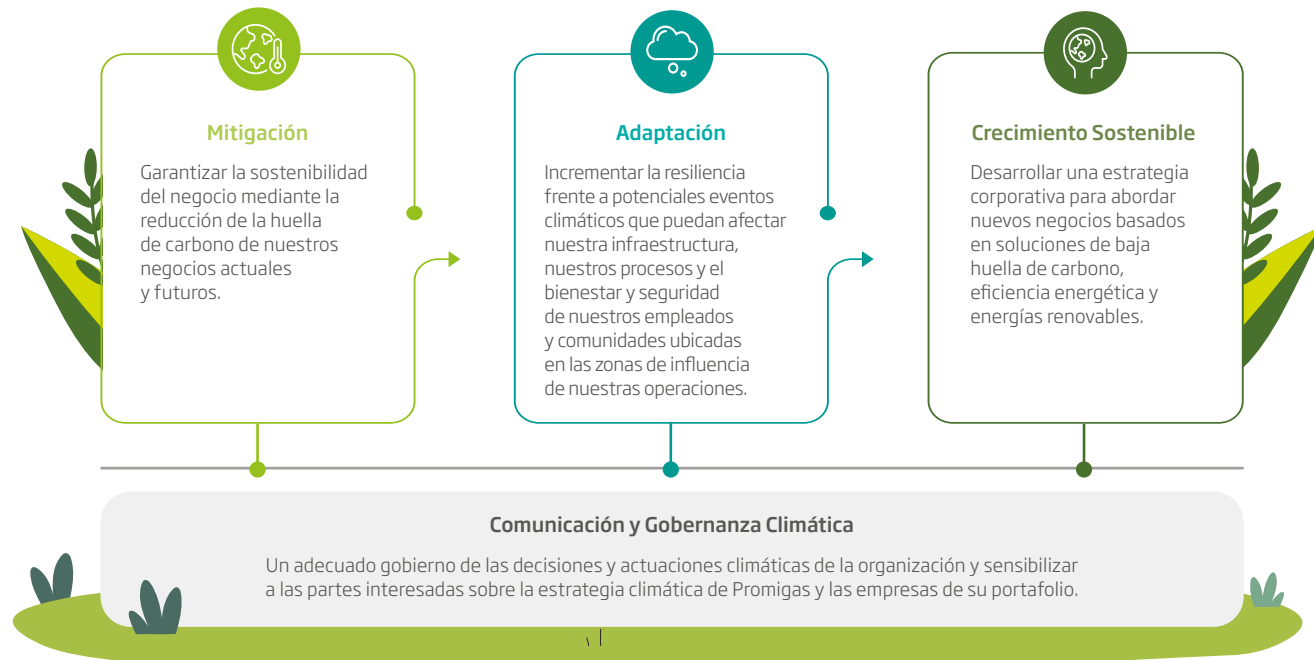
Mitigación

Garantizar la sostenibilidad del negocio mediante la reducción de la huella de carbono de nuestros negocios actuales y futuros.

Adaptación

Incrementar la resiliencia frente a potenciales eventos climáticos que puedan afectar nuestra infraestructura, nuestros procesos y el bienestar y seguridad de nuestros empleados y comunidades ubicadas en las zonas de influencia de nuestras operaciones.

Crecimiento Sostenible

Desarrollar una estrategia corporativa para abordar nuevos negocios basados en soluciones de baja huella de carbono, eficiencia energética y energías renovables.

Comunicación y Gobernanza Climática

Un adecuado gobierno de las decisiones y actuaciones climáticas de la organización y sensibilizar a las partes interesadas sobre la estrategia climática de Promigas y las empresas de su portafolio.